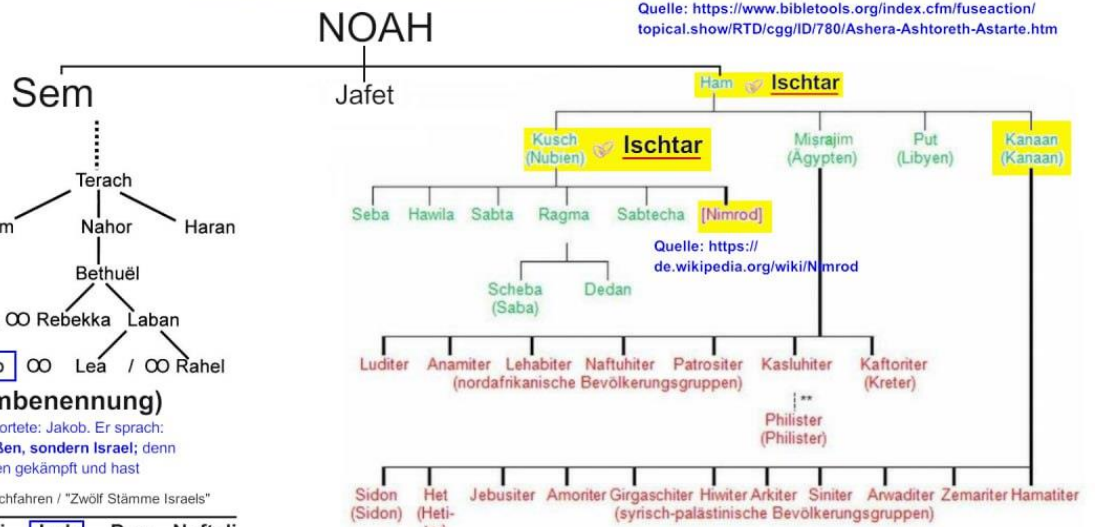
NOAH

Quelle: https://www.bibletools.org/index.cfm/fuseaction/topical.show/RTD/cgg/ID/780/Ashera-Ashtoreth-Astarte.htm

Sem

Jafet

Ham Ischtar

Terach

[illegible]m Nahor Haran

Bethuël

ꝏ Rebekka Laban

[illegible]b ꝏ Lea / ꝏ Rahel

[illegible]nbenennung)

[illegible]ortete: Jakob. Er sprach: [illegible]ßen, sondern Israel; denn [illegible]en gekämpft und hast

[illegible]chfahren / "Zwölf Stämme Israels"

Kusch (Nubien) Ischtar

Misrajim (Ägypten)

Put (Libyen)

Kanaan (Kanaan)

Seba Hawila Sabta Ragma Sabtecha [Nimrod]

Quelle: https://de.wikipedia.org/wiki/Nimrod

Scheba (Saba)

Dedan

Luditer Anamiter Lehabiter Naftuhiter Patrositer Kasluhiter Kaftoriter (Kreter)

(nordafrikanische Bevölkerungsgruppen)

**

Philister (Philister)

Sidon (Sidon) Het (Heti-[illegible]) Jebusiter Amoriter Girgaschiter Hiwiter Arkiter Siniter Arwaditer Zemariter Hamatiter

(syrisch-palästinische Bevölkerungsgruppen)

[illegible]